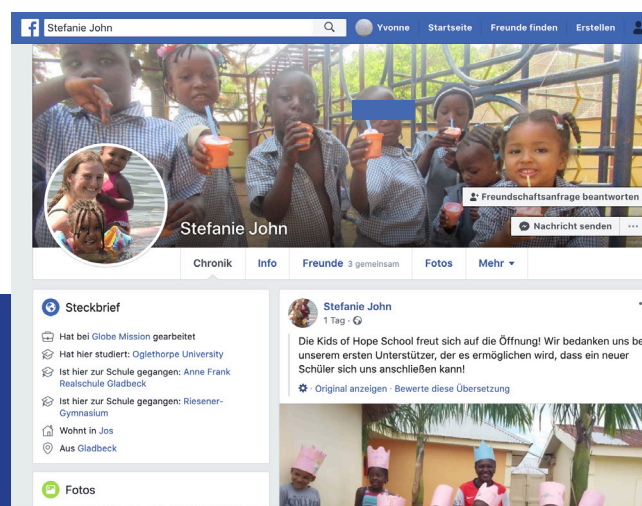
f Stefanie John

Yvonne Startseite Freunde finden Erstellen

Freundschaftsanfrage beantworten

Nachricht senden ···

Stefanie John

Chronik Info Freunde 3 gemeinsam Fotos Mehr ▾

Steckbrief

Hat bei Globe Mission gearbeitet

Hat hier studiert: Oglethorpe University

Ist hier zur Schule gegangen: Anne Frank Realschule Gladbeck

Ist hier zur Schule gegangen: Riesener-Gymnasium

Wohnt in Jos

Aus Gladbeck

Fotos

Stefanie John
1 Tag ·

Die Kids of Hope School freut sich auf die Öffnung! Wir bedanken uns be unserem ersten Unterstützer, der es ermöglichen wird, dass ein neuer Schüler sich uns anschließen kann!

· Original anzeigen · Bewerte diese Übersetzung